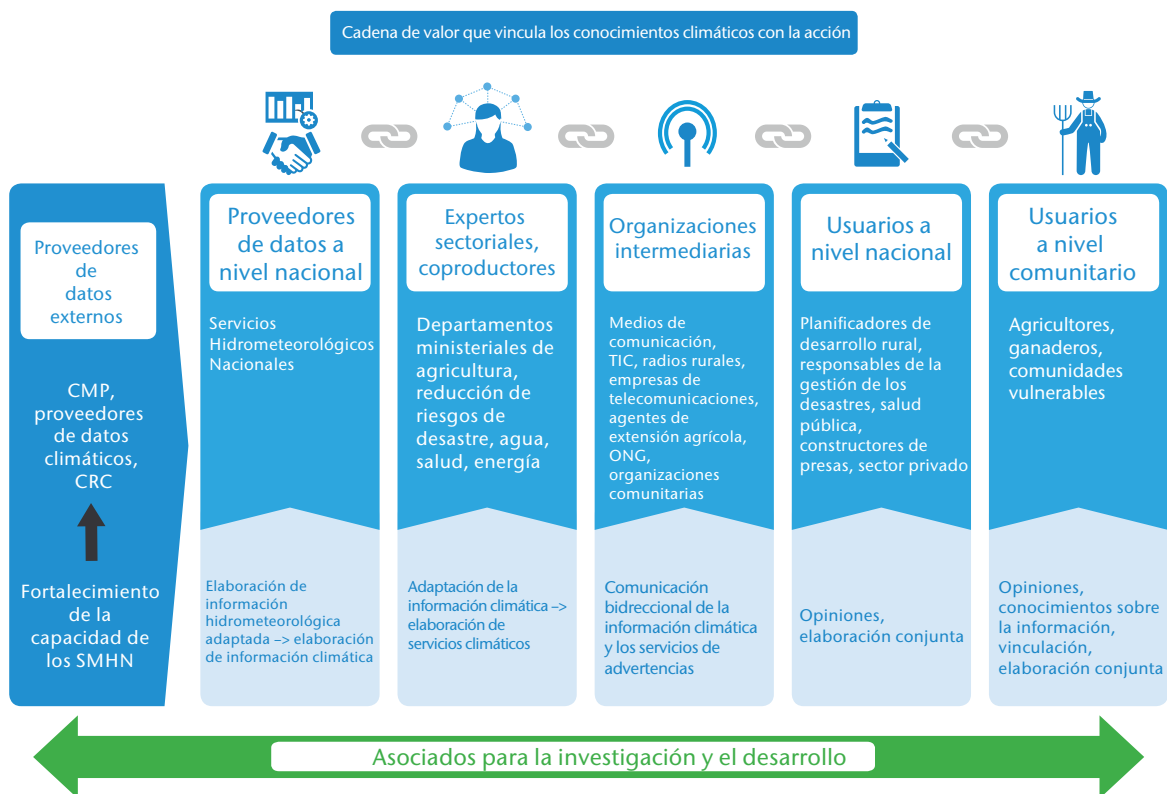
Cadena de valor que vincula los conocimientos climáticos con la acción

Proveedores de datos externos

CMP, proveedores de datos climáticos, CRC

Fortalecimiento de la capacidad de los SMHN

Proveedores de datos a nivel nacional

Servicios Hidrometeorológicos Nacionales

Elaboración de información hidrometeorológica adaptada –> elaboración de información climática

Expertos sectoriales, coproductores

Departamentos ministeriales de agricultura, reducción de riesgos de desastre, agua, salud, energía

Adaptación de la información climática –> elaboración de servicios climáticos

Organizaciones intermediarias

Medios de comunicación, TIC, radios rurales, empresas de telecomunicaciones, agentes de extensión agrícola, ONG, organizaciones comunitarias

Comunicación bidireccional de la información climática y los servicios de advertencias

Usuarios a nivel nacional

Planificadores de desarrollo rural, responsables de la gestión de los desastres, salud pública, constructores de presas, sector privado

Opiniones, elaboración conjunta

Usuarios a nivel comunitario

Agricultores, ganaderos, comunidades vulnerables

Opiniones, conocimientos sobre la información, vinculación, elaboración conjunta

Asociados para la investigación y el desarrollo